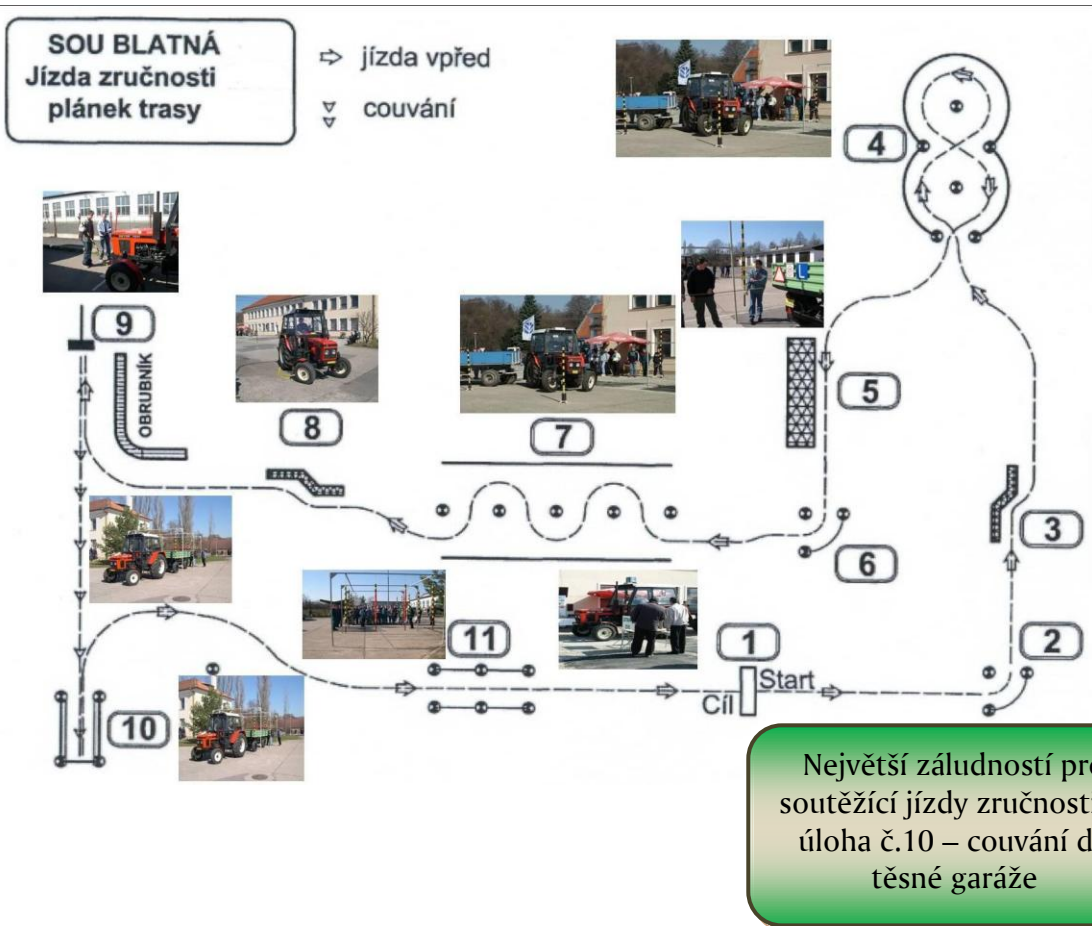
SOU BLATNÁ
Jízda zručnosti
plánek trasy

⇨ jízda vpřed
couvání

4

9

OBRUBNÍK

8

7

5

3

6

2

11

1

Start

Cíl

10

Největší záludností pro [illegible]
soutěžící jízdy zručnosti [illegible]
úloha č.10 – couvání d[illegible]
těsné garáže